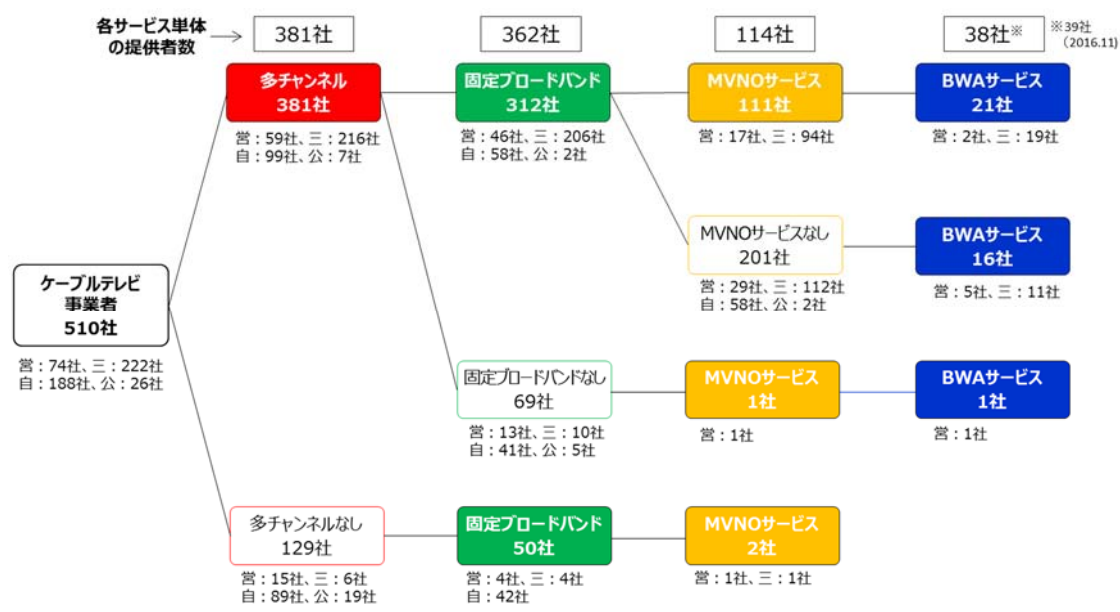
各サービス単体の提供者数 → 381社 362社 114社 38社※ ※39社（2016.11）

多チャンネル
381社
営：59社、三：216社
自：99社、公：7社

固定ブロードバンド
312社
営：46社、三：206社
自：58社、公：2社

MVNOサービス
111社
営：17社、三：94社

BWAサービス
21社
営：2社、三：19社

MVNOサービスなし
201社
営：29社、三：112社
自：58社、公：2社

BWAサービス
16社
営：5社、三：11社

ケーブルテレビ事業者
510社
営：74社、三：222社
自：188社、公：26社

固定ブロードバンドなし
69社
営：13社、三：10社
自：41社、公：5社

MVNOサービス
1社
営：1社

BWAサービス
1社
営：1社

多チャンネルなし
129社
営：15社、三：6社
自：89社、公：19社

固定ブロードバンド
50社
営：4社、三：4社
自：42社

MVNOサービス
2社
営：1社、三：1社